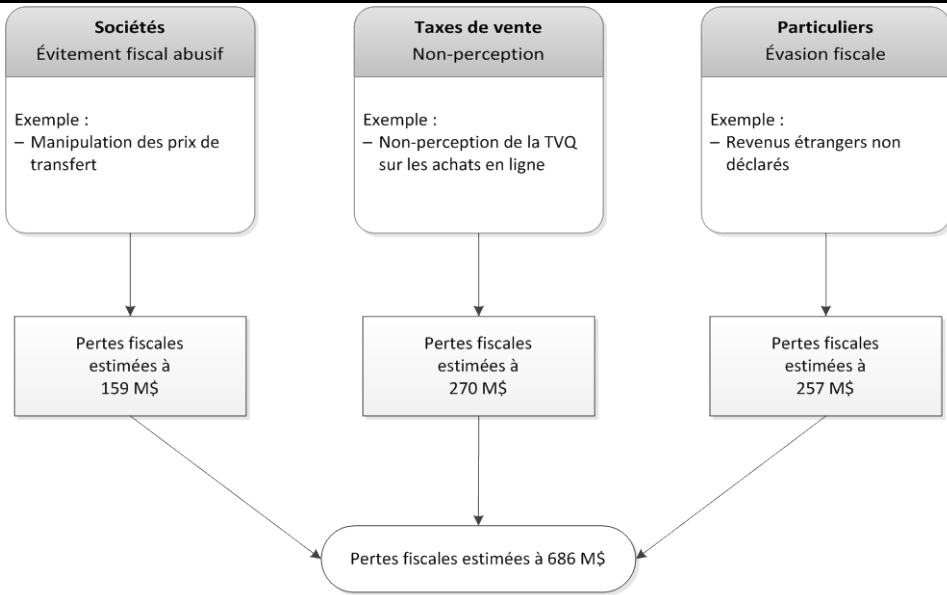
**Sociétés**
Évitement fiscal abusif

Exemple :
– Manipulation des prix de transfert

**Taxes de vente**
Non-perception

Exemple :
– Non-perception de la TVQ sur les achats en ligne

**Particuliers**
Évasion fiscale

Exemple :
– Revenus étrangers non déclarés

Pertes fiscales estimées à 159 M$

Pertes fiscales estimées à 270 M$

Pertes fiscales estimées à 257 M$

Pertes fiscales estimées à 686 M$